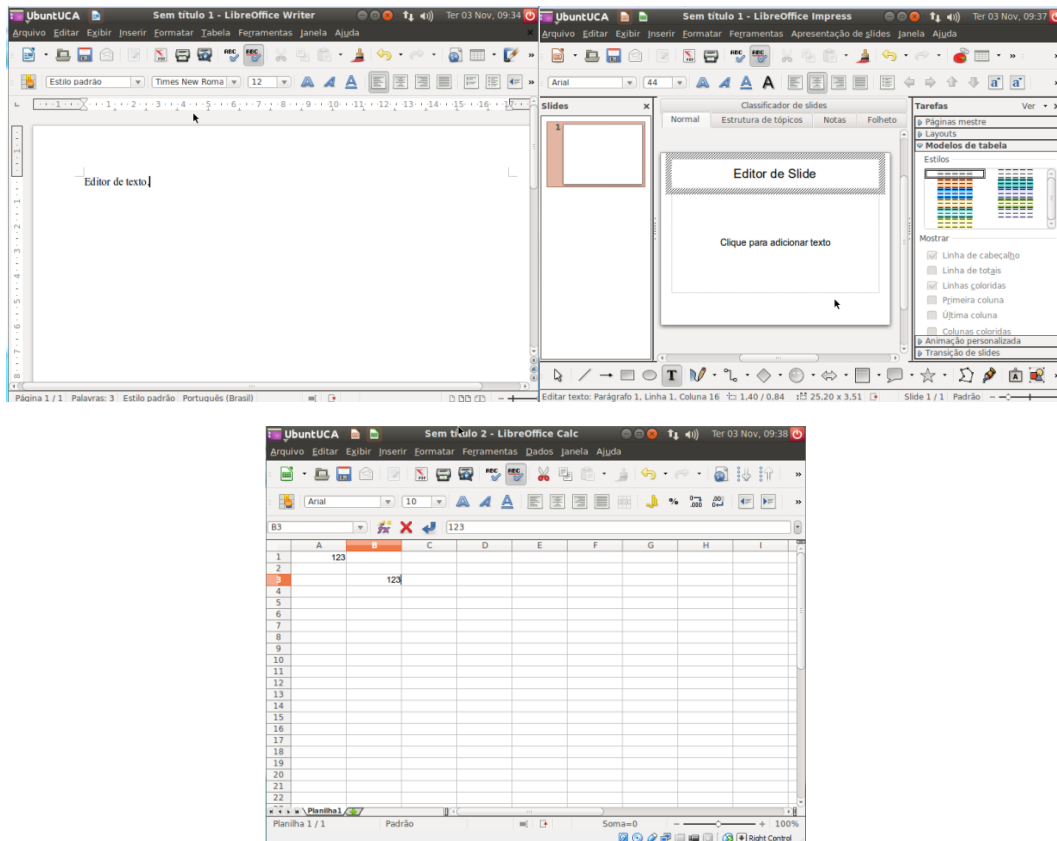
UbuntUCA Sem título 1 - LibreOffice Writer Ter 03 Nov, 09:34

Arquivo Editar Exibir Inserir Formatar Tabela Ferramentas Janela Ajuda

Estilo padrão Times New Roma 12

Editor de texto

Página 1 / 1 Palavras: 3 Estilo padrão Português (Brasil)

UbuntUCA Sem título 1 - LibreOffice Impress Ter 03 Nov, 09:37

Arquivo Editar Exibir Inserir Formatar Ferramentas Apresentação de slides Janela Ajuda

Arial 44

Slides

1

Classificador de slides

Normal Estrutura de tópicos Notas Folheto

Editor de Slide

Clique para adicionar texto

Tarefas Ver

Páginas mestre

Layouts

Modelos de tabela

Estilos

Mostrar

Linha de cabeçalho

Linha de totais

Linhas coloridas

Primeira coluna

Última coluna

Colunas coloridas

Animação personalizada

Transição de slides

Editar texto: Parágrafo 1, Linha 1, Coluna 16 1,40 / 0,84 25,20 x 3,51 Slide 1 / 1 Padrão

UbuntUCA Sem título 2 - LibreOffice Calc Ter 03 Nov, 09:38

Arquivo Editar Exibir Inserir Formatar Ferramentas Dados Janela Ajuda

Arial 10

B3 123

| | A | B | C | D | E | F | G | H | I |
|---|---|---|---|---|---|---|---|---|---|
| 1 | 123 | | | | | | | | |
| 2 | | | | | | | | | |
| 3 | | 123 | | | | | | | |
| 4 | | | | | | | | | |
| 5 | | | | | | | | | |
| 6 | | | | | | | | | |
| 7 | | | | | | | | | |
| 8 | | | | | | | | | |
| 9 | | | | | | | | | |
| 10 | | | | | | | | | |
| 11 | | | | | | | | | |
| 12 | | | | | | | | | |
| 13 | | | | | | | | | |
| 14 | | | | | | | | | |
| 15 | | | | | | | | | |
| 16 | | | | | | | | | |
| 17 | | | | | | | | | |
| 18 | | | | | | | | | |
| 19 | | | | | | | | | |
| 20 | | | | | | | | | |
| 21 | | | | | | | | | |
| 22 | | | | | | | | | |

Planilha1

Planilha 1 / 1 Padrão Soma=0 100%

Right Control